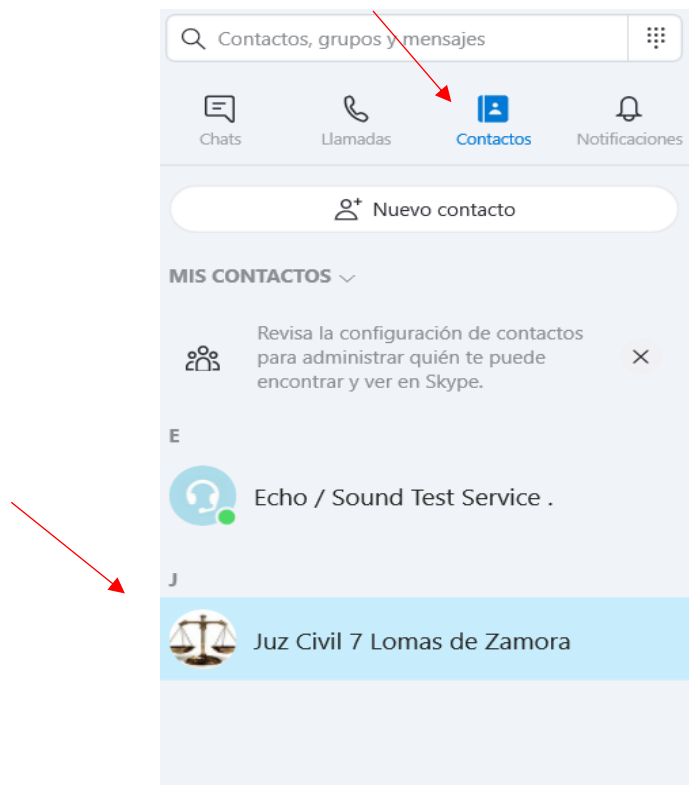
Contactos, grupos y mensajes

Chats
Llamadas
Contactos
Notificaciones

Nuevo contacto

MIS CONTACTOS

Revisa la configuración de contactos para administrar quién te puede encontrar y ver en Skype.

E

Echo / Sound Test Service .

J

Juz Civil 7 Lomas de Zamora